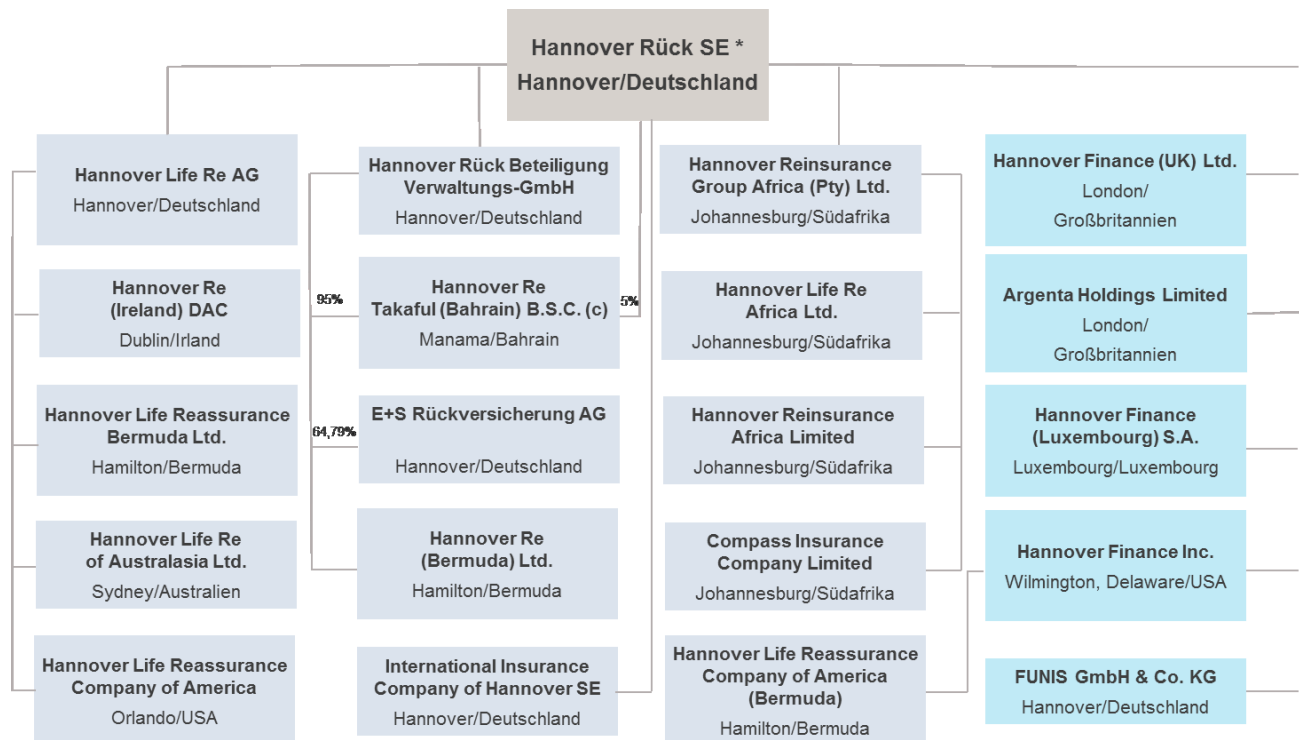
Hannover Rück SE *
Hannover/Deutschland

Hannover Life Re AG
Hannover/Deutschland

Hannover Re (Ireland) DAC
Dublin/Irland

Hannover Life Reassurance Bermuda Ltd.
Hamilton/Bermuda

Hannover Life Re of Australasia Ltd.
Sydney/Australien

Hannover Life Reassurance Company of America
Orlando/USA

Hannover Rück Beteiligung Verwaltungs-GmbH
Hannover/Deutschland

95%

Hannover Re Takaful (Bahrain) B.S.C. (c)
Manama/Bahrain

5%

64,79%

E+S Rückversicherung AG
Hannover/Deutschland

Hannover Re (Bermuda) Ltd.
Hamilton/Bermuda

International Insurance Company of Hannover SE
Hannover/Deutschland

Hannover Reinsurance Group Africa (Pty) Ltd.
Johannesburg/Südafrika

Hannover Life Re Africa Ltd.
Johannesburg/Südafrika

Hannover Reinsurance Africa Limited
Johannesburg/Südafrika

Compass Insurance Company Limited
Johannesburg/Südafrika

Hannover Life Reassurance Company of America (Bermuda)
Hamilton/Bermuda

Hannover Finance (UK) Ltd.
London/
Großbritannien

Argenta Holdings Limited
London/
Großbritannien

Hannover Finance (Luxembourg) S.A.
Luxembourg/Luxembourg

Hannover Finance Inc.
Wilmington, Delaware/USA

FUNIS GmbH & Co. KG
Hannover/Deutschland